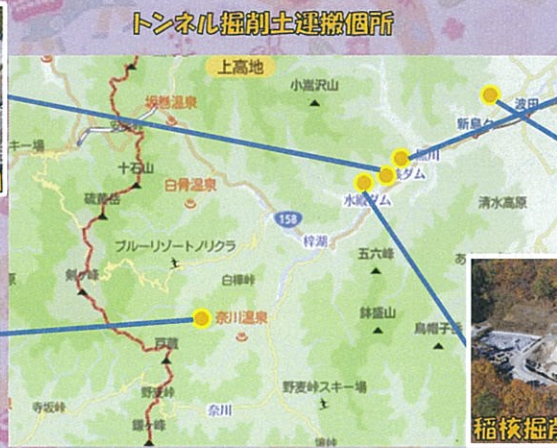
トンネル掘削土運搬個所

上高地

小嵐沢山

坂巻温泉

安房

キー場

十石山

白骨温泉

硫黄岳

158

梓湖

水殿ダム

稲ダム

川

波田

新島々

清水高原

ブルーリゾートノリクラ

白樺峠

五六峰

鉢盛山

烏帽子

奈川温泉

野麦峠スキー場

奈川

野麦峠

寺坂峠

稲核掘削